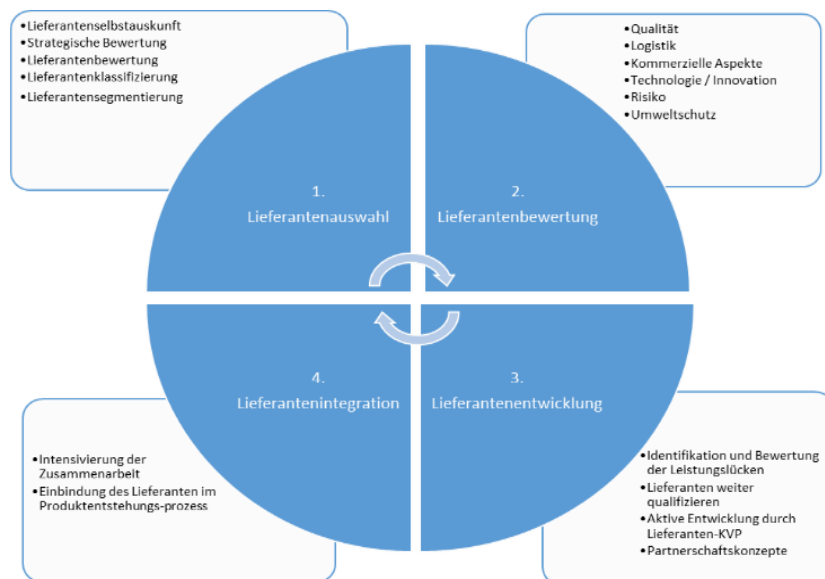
•Lieferantenselbstauskunft
•Strategische Bewertung
•Lieferantenbewertung
•Lieferantenklassifizierung
•Lieferantensegmentierung

•Qualität
•Logistik
•Kommerzielle Aspekte
•Technologie / Innovation
•Risiko
•Umweltschutz

1.
Lieferantenauswahl

2.
Lieferantenbewertung

4.
Lieferantenintegration

3.
Lieferantenentwicklung

•Intensivierung der Zusammenarbeit
•Einbindung des Lieferanten im Produktentstehungs-prozess

•Identifikation und Bewertung der Leistungslücken
•Lieferanten weiter qualifizieren
•Aktive Entwicklung durch Lieferanten-KVP
•Partnerschaftskonzepte